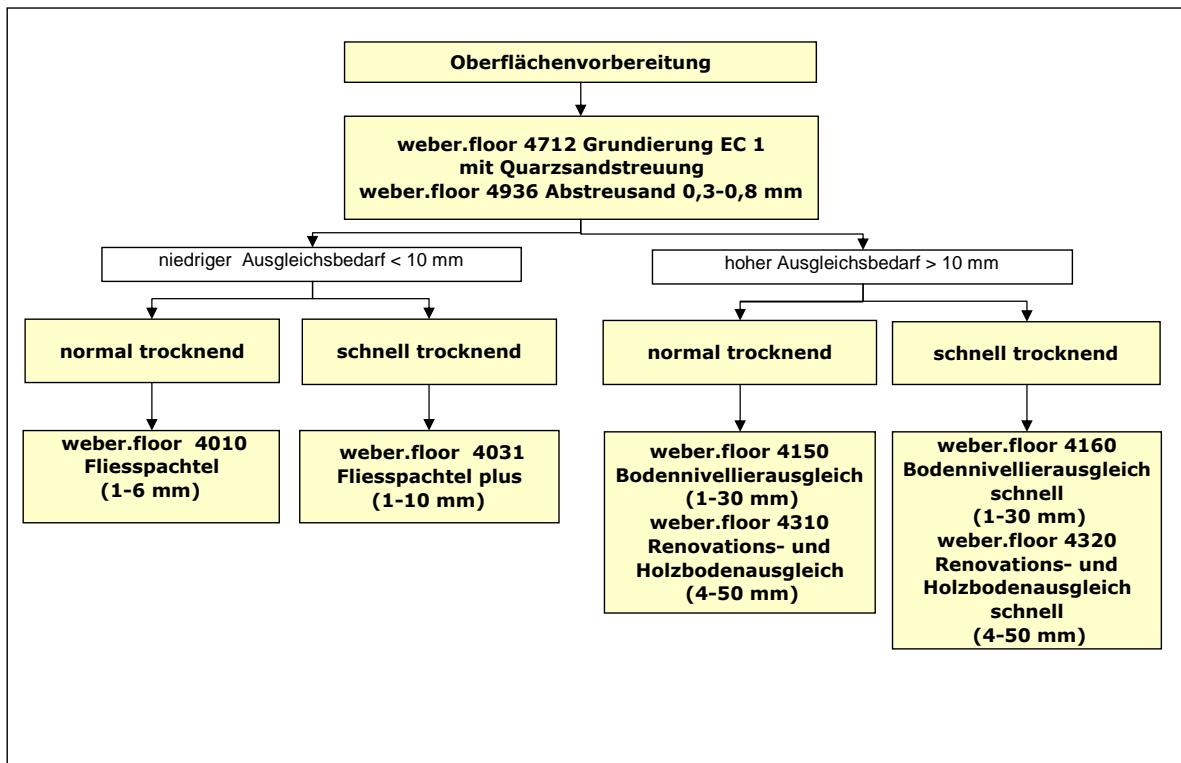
Oberflächenvorbereitung

weber.floor 4712 Grundierung EC 1
mit Quarzsandstreuung
weber.floor 4936 Abstreusand 0,3-0,8 mm

niedriger Ausgleichsbedarf < 10 mm

hoher Ausgleichsbedarf > 10 mm

normal trocknend

schnell trocknend

normal trocknend

schnell trocknend

weber.floor 4010
Fliesspachtel
(1-6 mm)

weber.floor 4031
Fliesspachtel plus
(1-10 mm)

weber.floor 4150
Bodennivellierausgleich
(1-30 mm)
weber.floor 4310
Renovations- und
Holzbodenausgleich
(4-50 mm)

weber.floor 4160
Bodennivellierausgleich
schnell
(1-30 mm)
weber.floor 4320
Renovations- und
Holzbodenausgleich
schnell
(4-50 mm)